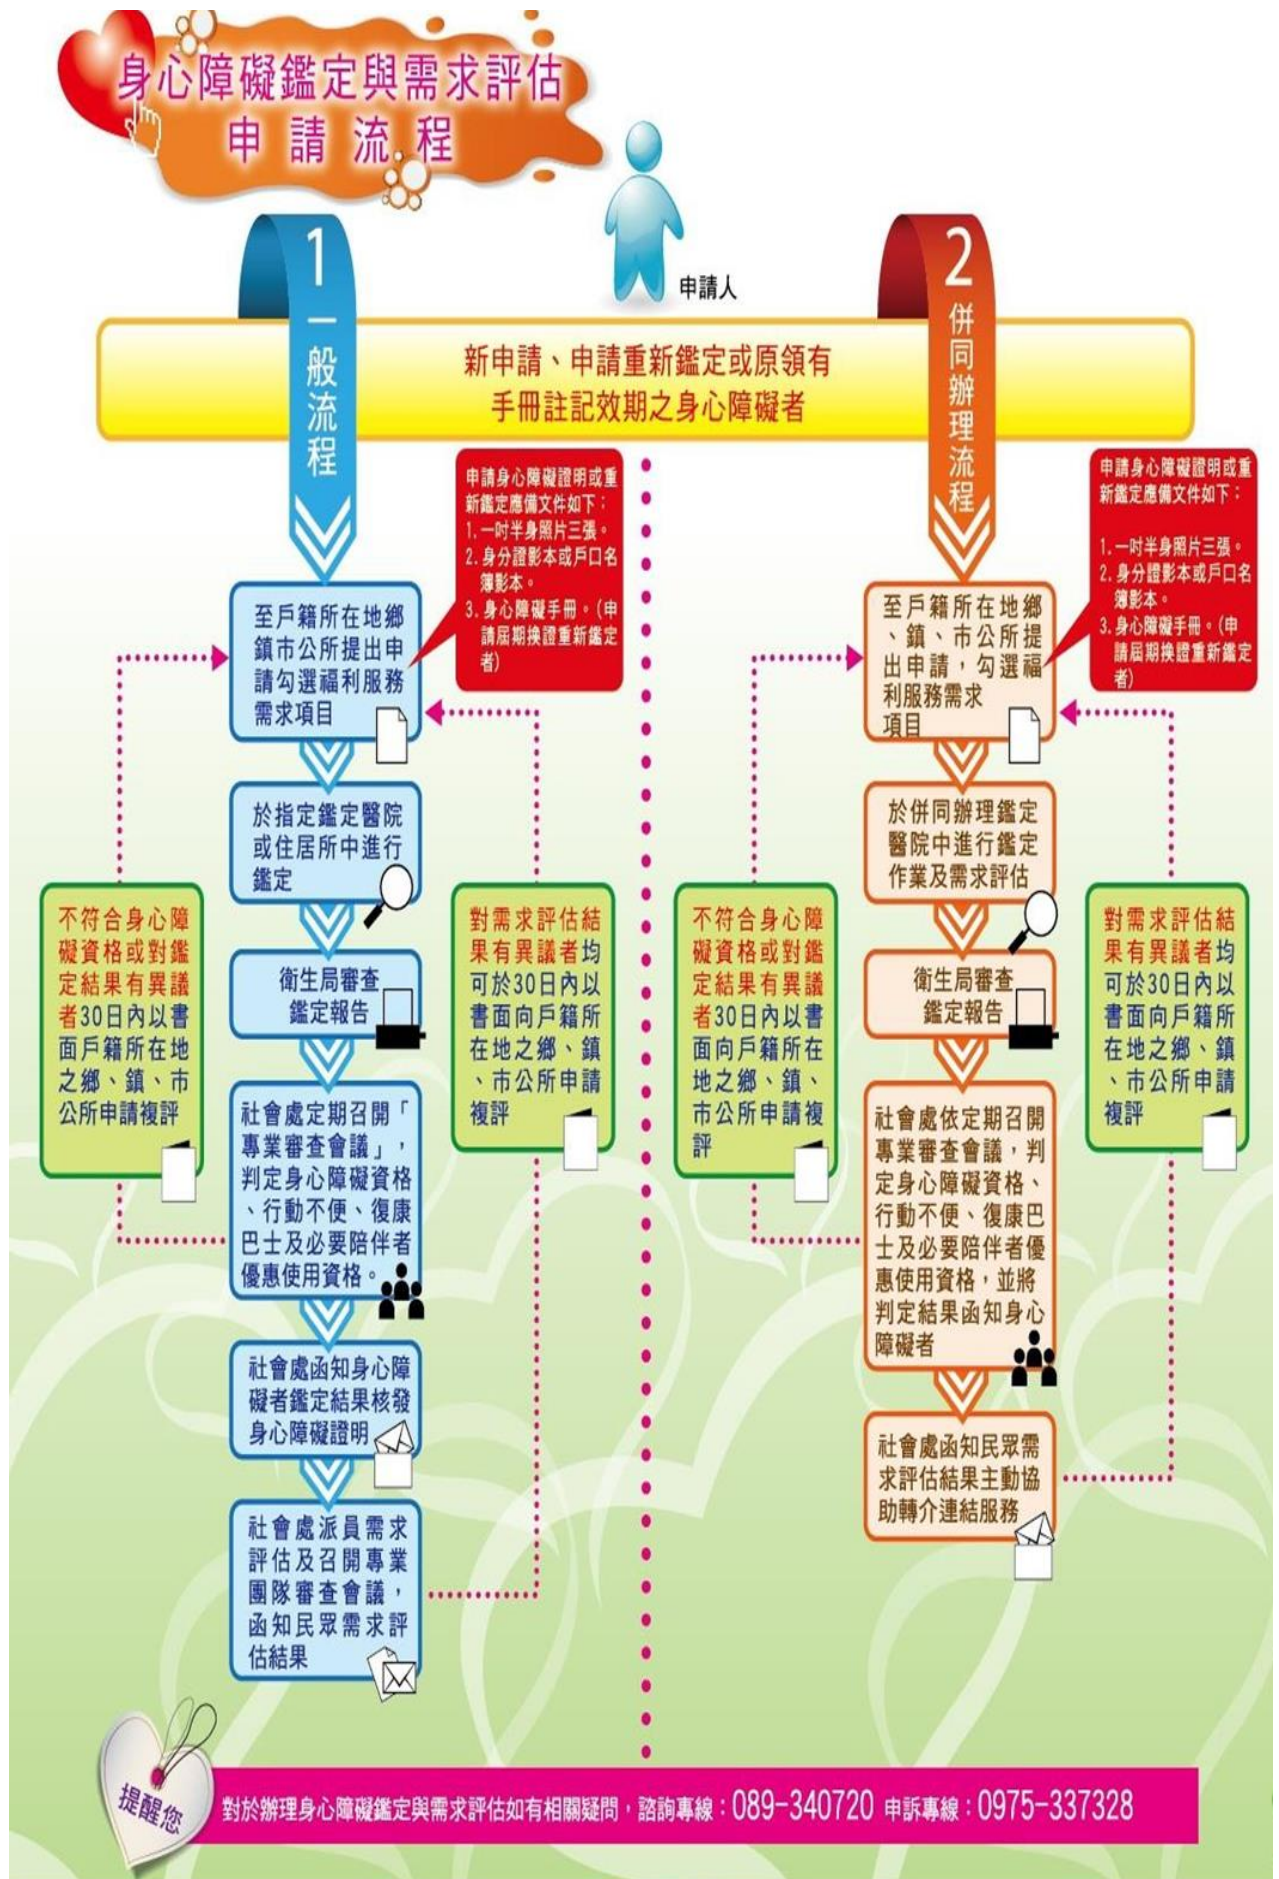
身心障礙鑑定與需求評估
申 請 流 程

申請人

1
一般流程

2
併同辦理流程

新申請、申請重新鑑定或原領有手冊註記效期之身心障礙者

申請身心障礙證明或重新鑑定應備文件如下：
1.一吋半身照片三張。
2.身分證影本或戶口名簿影本。
3.身心障礙手冊。(申請屆期換證重新鑑定者)

至戶籍所在地鄉鎮市公所提出申請勾選福利服務需求項目

於指定鑑定醫院或住居所中進行鑑定

衛生局審查鑑定報告

社會處定期召開「專業審查會議」，判定身心障礙資格、行動不便、復康巴士及必要陪伴者優惠使用資格。

社會處函知身心障礙者鑑定結果核發身心障礙證明

社會處派員需求評估及召開專業團隊審查會議，函知民眾需求評估結果

不符合身心障礙資格或對鑑定結果有異議者30日內以書面戶籍所在地之鄉、鎮、市公所申請複評

對需求評估結果有異議者均可於30日內以書面向戶籍所在地之鄉、鎮、市公所申請複評

申請身心障礙證明或重新鑑定應備文件如下：
1.一吋半身照片三張。
2.身分證影本或戶口名簿影本。
3.身心障礙手冊。(申請屆期換證重新鑑定者)

至戶籍所在地鄉、鎮、市公所提出申請，勾選福利服務需求項目

於併同辦理鑑定醫院中進行鑑定作業及需求評估

衛生局審查鑑定報告

社會處依定期召開專業審查會議，判定身心障礙資格、行動不便、復康巴士及必要陪伴者優惠使用資格，並將判定結果函知身心障礙者

社會處函知民眾需求評估結果主動協助轉介連結服務

不符合身心障礙資格或對鑑定結果有異議者30日內以書面向戶籍所在地之鄉、鎮、市公所申請複評

對需求評估結果有異議者均可於30日內以書面向戶籍所在地之鄉、鎮、市公所申請複評

提醒您

對於辦理身心障礙鑑定與需求評估如有相關疑問，諮詢專線：089-340720 申訴專線：0975-337328